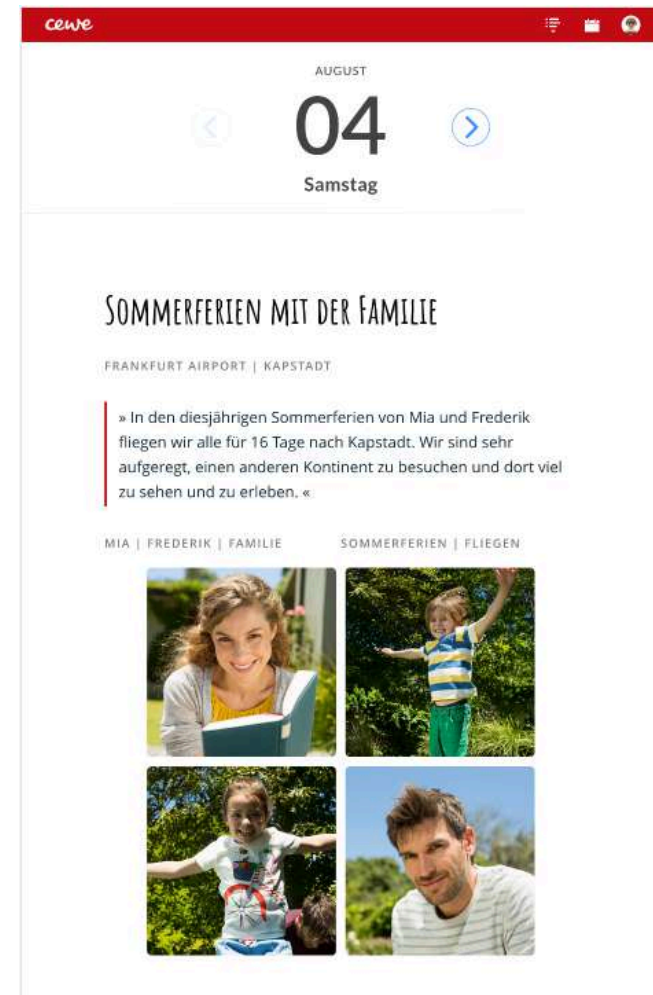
cewe

AUGUST

04

Samstag

Sommerferien mit der Familie

FRANKFURT AIRPORT | KAPSTADT

» In den diesjährigen Sommerferien von Mia und Frederik fliegen wir alle für 16 Tage nach Kapstadt. Wir sind sehr aufgeregt, einen anderen Kontinent zu besuchen und dort viel zu sehen und zu erleben. «

MIA | FREDERIK | FAMILIE

SOMMERFERIEN | FLIEGEN